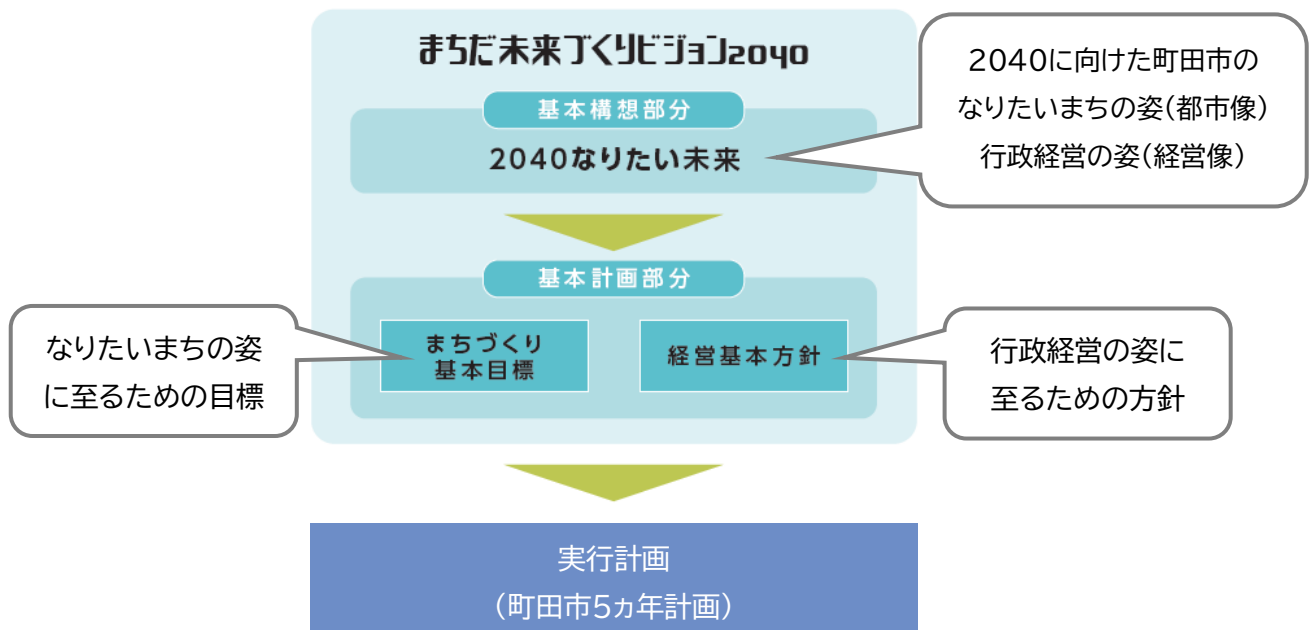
まちだ未来づくりビジョン2040

基本構想部分

2040なりたい未来

2040に向けた町田市のなりたいまちの姿(都市像)
行政経営の姿(経営像)

基本計画部分

なりたいまちの姿に至るための目標

まちづくり基本目標

経営基本方針

行政経営の姿に至るための方針

実行計画
(町田市5ヵ年計画)